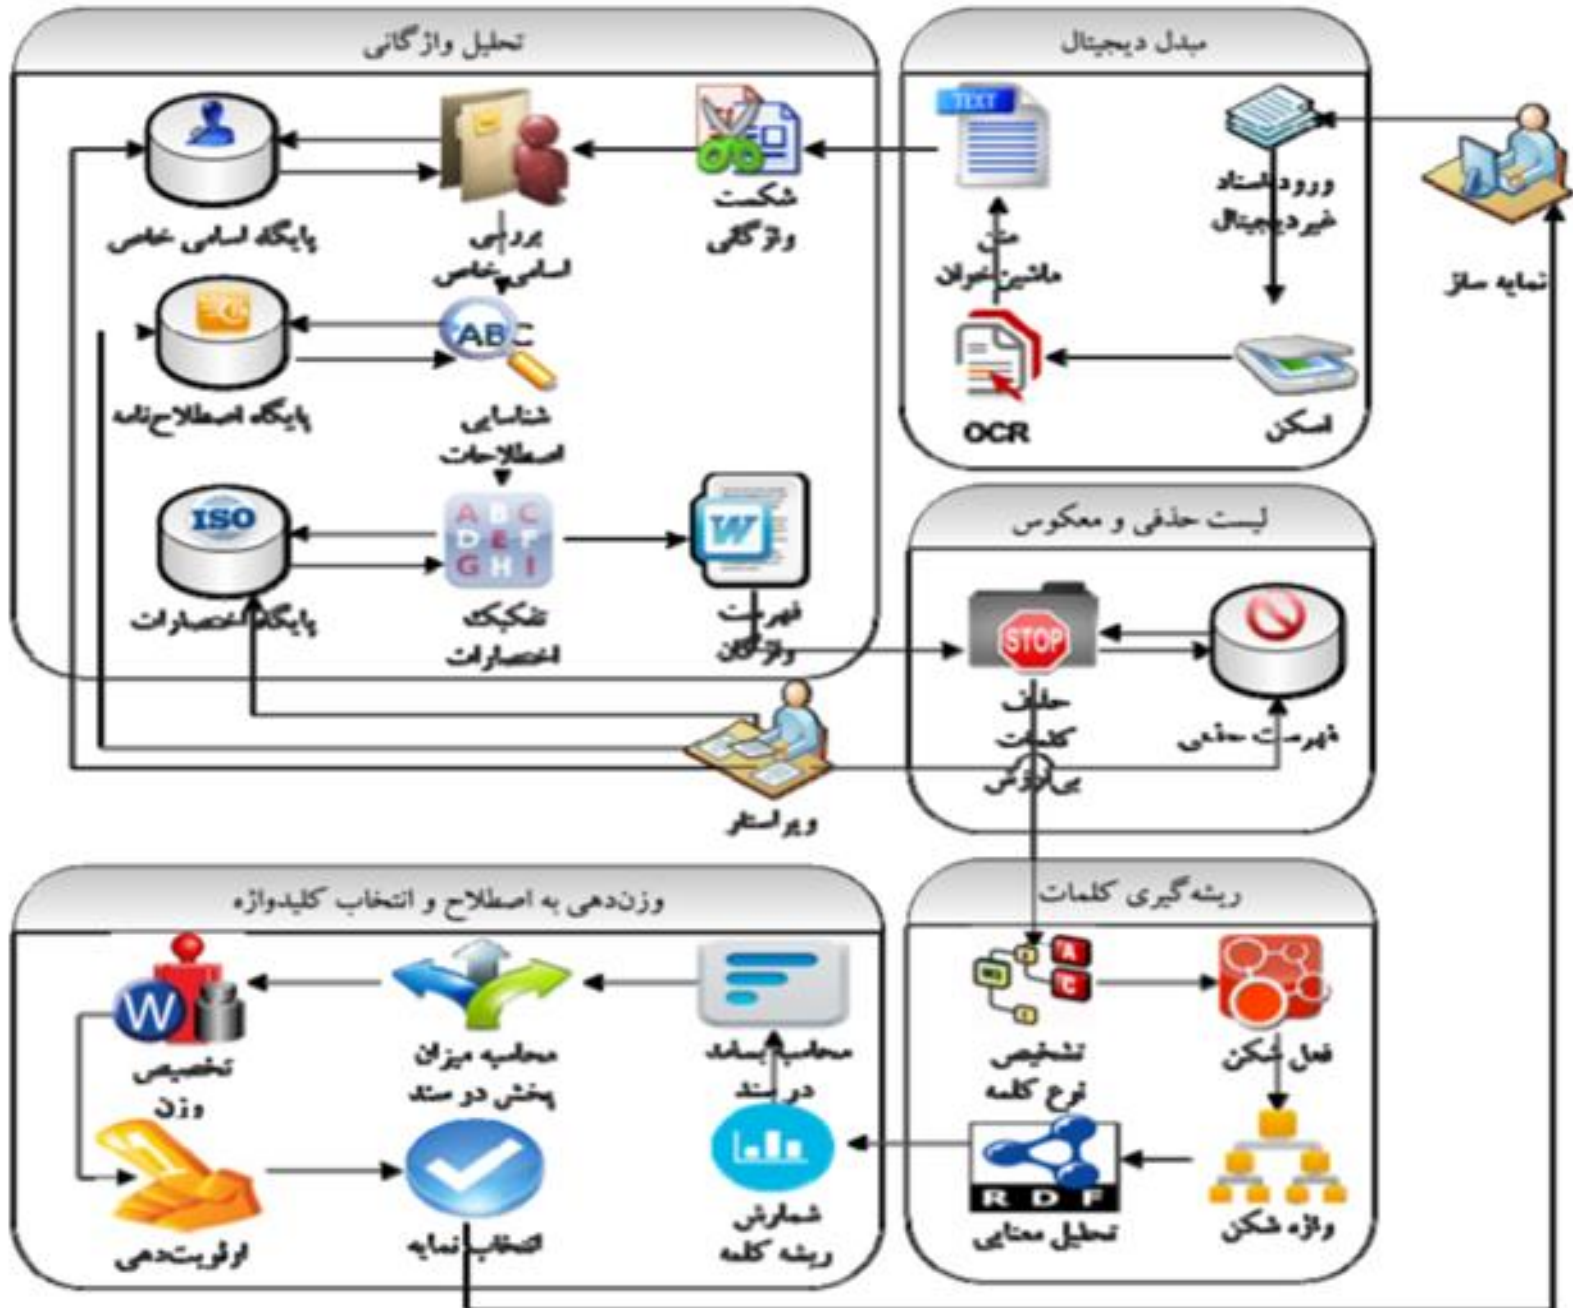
تحلیل واژگانی

مبدل دیجیتال

ورود اسناد غیردیجیتال

نمایه ساز

TEXT

متن ماشین خوان

OCR

اسکن

شکست واژگانی

بررسی اسامی خاص

پایگاه اسامی خاص

شناسایی اصطلاحات

پایگاه اصطلاح‌نامه

ABC

ISO

پایگاه اختصارات

تفکیک اختصارات

فهرست واژگان

لیست حذفی و معکوس

STOP

حذف کلمات بی‌ارزش

فهرست حذفی

ویراستار

ریشه‌گیری کلمات

وزن‌دهی به اصطلاح و انتخاب کلیدواژه

تخصیص وزن

محاسبه میزان پخش در سند

محاسبه بسامد در سند

تشخیص نوع کلمه

فعل شکن

اولویت‌دهی

انتخاب نمایه

شمارش ریشه کلمه

R D F

تحلیل معنایی

واژه شکن